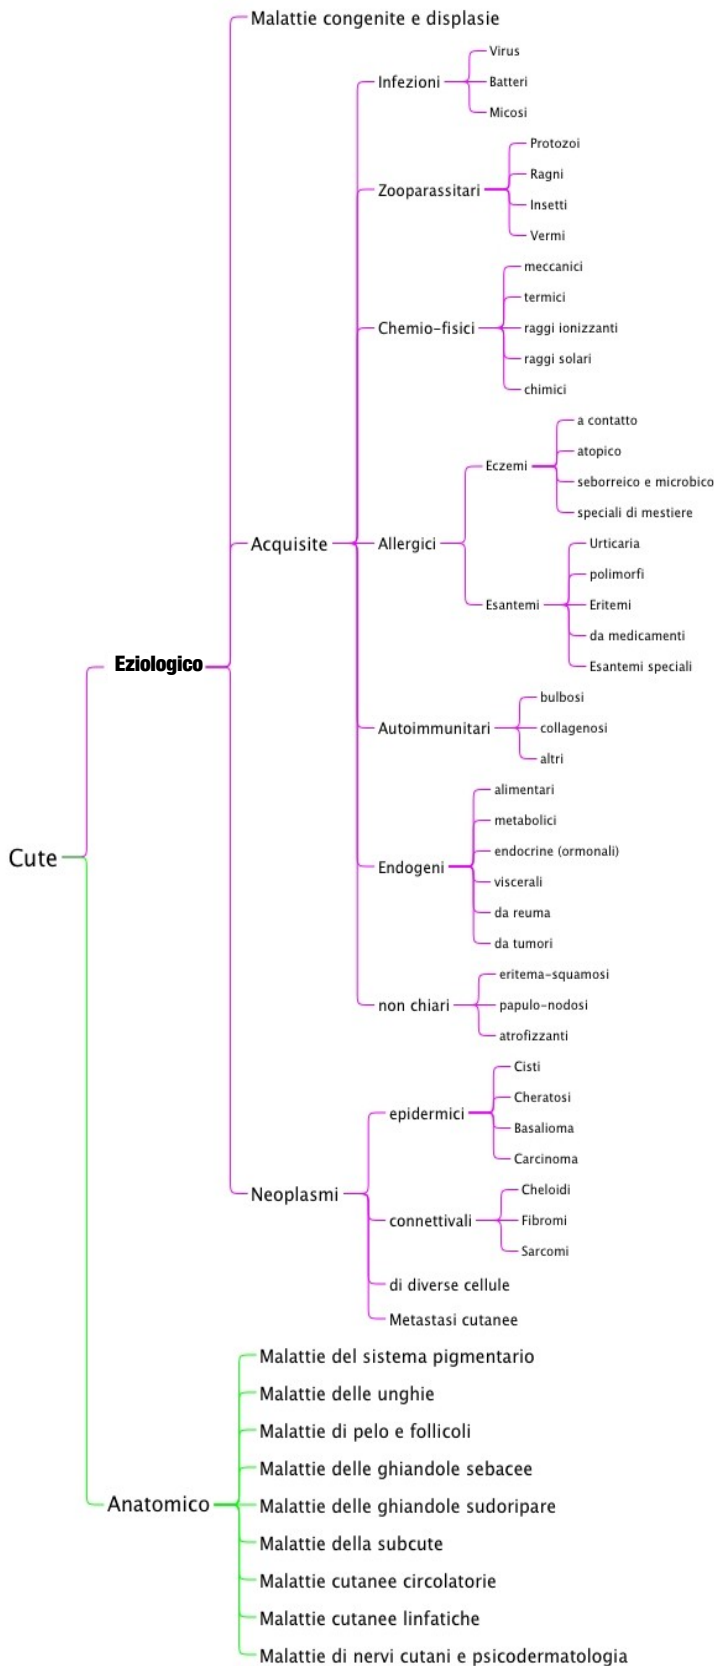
Malattie congenite e displasie

Virus
Infezioni
Batteri
Micosi

Protozoi
Ragni
Zooparassitari
Insetti
Vermi

meccanici
termici
Chemio-fisici
raggi ionizzanti
raggi solari
chimici

a contatto
atopico
Eczemi
seborreico e microbico
speciali di mestiere

Acquisite
Allergici

Urticaria
polimorfi
Esantemi
Eritemi
da medicamenti
Esantemi speciali

Eziologico

bulbosi
Autoimmunitari
collagenosi
altri

alimentari
metabolici
Cute
endocrine (ormonali)
Endogeni
viscerali
da reuma
da tumori

eritema-squamosi
non chiari
papulo-nodosi
atrofizzanti

Cisti
Cheratosi
epidermici
Basalioma
Carcinoma

Cheloidi
Neoplasmi
connettivali
Fibromi
Sarcomi

di diverse cellule

Metastasi cutanee

Malattie del sistema pigmentario
Malattie delle unghie
Malattie di pelo e follicoli
Malattie delle ghiandole sebacee
Anatomico
Malattie delle ghiandole sudoripare
Malattie della subcute
Malattie cutanee circolatorie
Malattie cutanee linfatiche
Malattie di nervi cutani e psicodermatologia